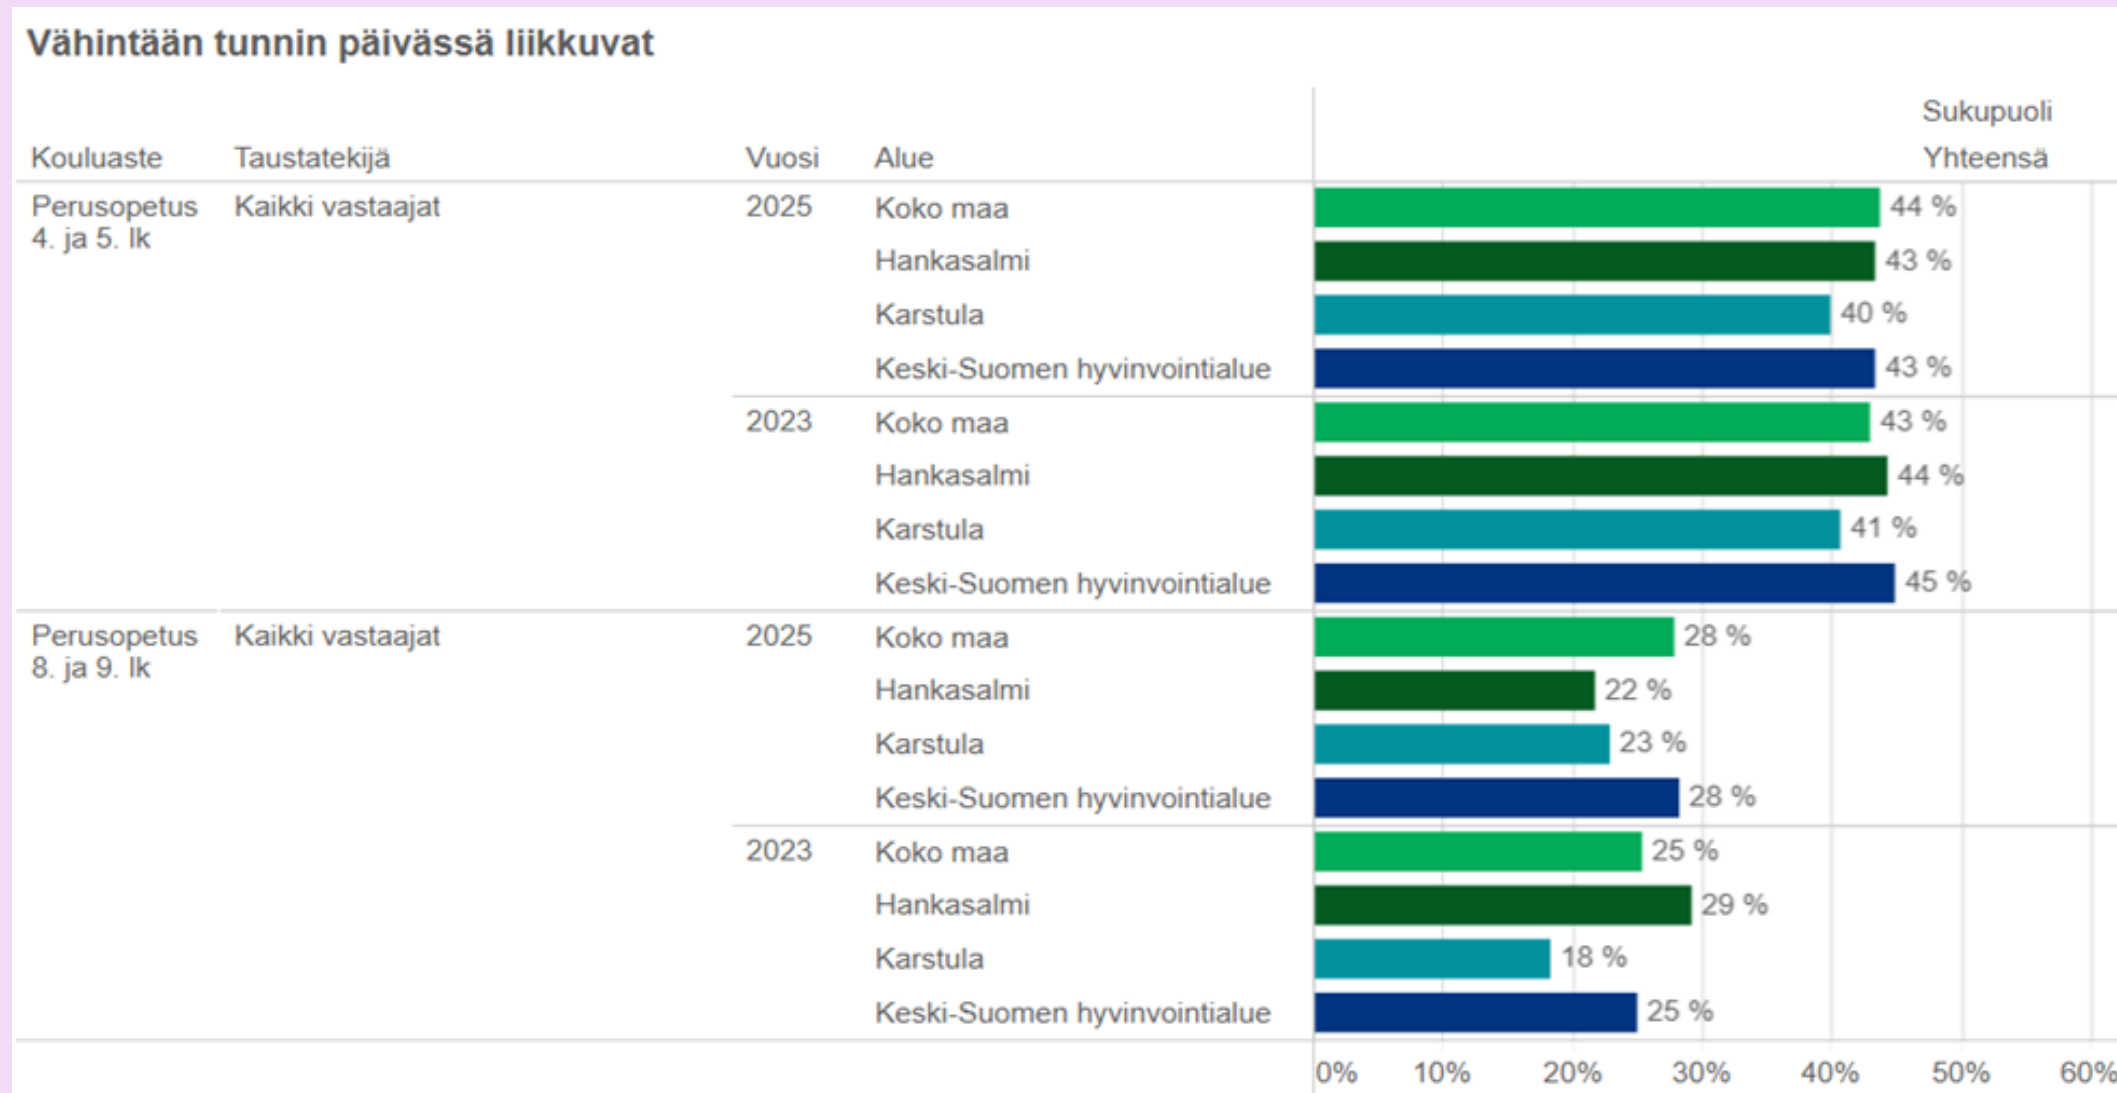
Vähintään tunnin päivässä liikkuvat

| Kouluaste | Taustatekijä | Vuosi | Alue | Sukupuoli Yhteensä |
|---|---|---|---|---|
| Perusopetus 4. ja 5. lk | Kaikki vastaajat | 2025 | Koko maa | 44 % |
| | | | Hankasalmi | 43 % |
| | | | Karstula | 40 % |
| | | | Keski-Suomen hyvinvointialue | 43 % |
| | | 2023 | Koko maa | 43 % |
| | | | Hankasalmi | 44 % |
| | | | Karstula | 41 % |
| | | | Keski-Suomen hyvinvointialue | 45 % |
| Perusopetus 8. ja 9. lk | Kaikki vastaajat | 2025 | Koko maa | 28 % |
| | | | Hankasalmi | 22 % |
| | | | Karstula | 23 % |
| | | | Keski-Suomen hyvinvointialue | 28 % |
| | | 2023 | Koko maa | 25 % |
| | | | Hankasalmi | 29 % |
| | | | Karstula | 18 % |
| | | | Keski-Suomen hyvinvointialue | 25 % |

0% 10% 20% 30% 40% 50% 60%